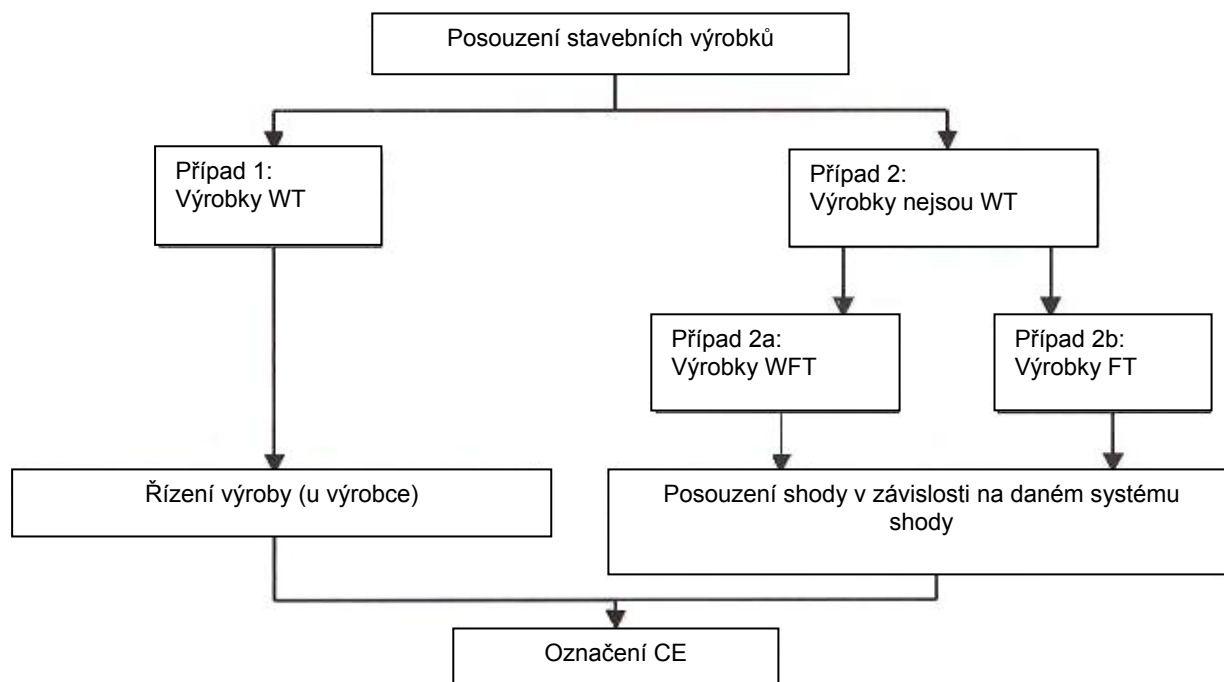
Posouzení stavebních výrobků

Případ 1:
Výrobky WT

Případ 2:
Výrobky nejsou WT

Případ 2a:
Výrobky WFT

Případ 2b:
Výrobky FT

Řízení výroby (u výrobce)

Posouzení shody v závislosti na daném systému shody

Označení CE